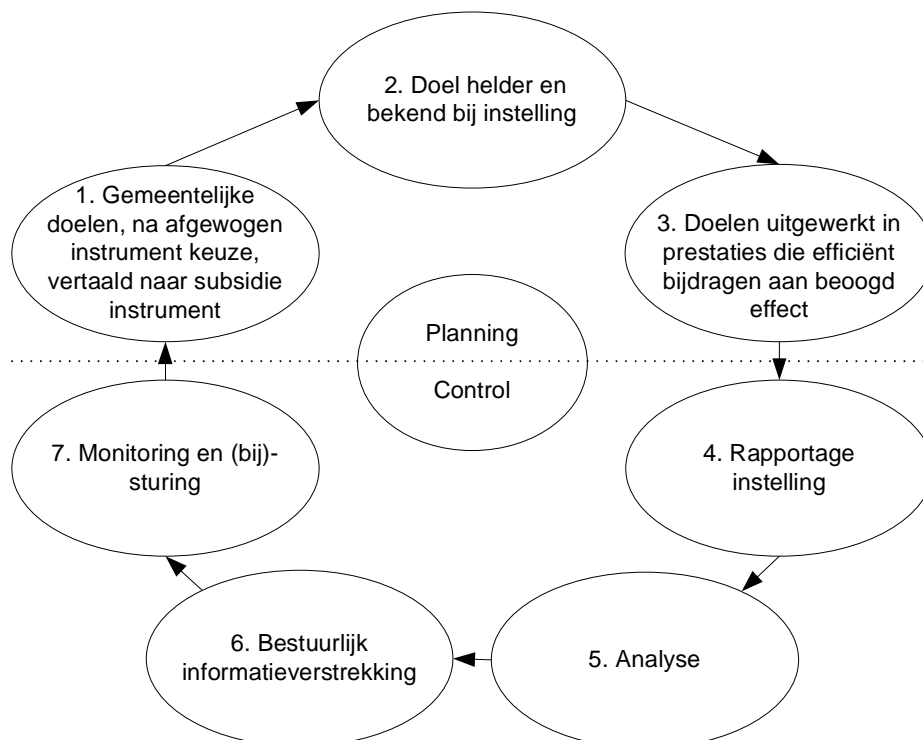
2. Doel helder en bekend bij instelling

1. Gemeentelijke doelen, na afgewogen instrument keuze, vertaald naar subsidie instrument

3. Doelen uitgewerkt in prestaties die efficiënt bijdragen aan beoogd effect

Planning

Control

7. Monitoring en (bij)-sturing

4. Rapportage instelling

6. Bestuurlijk informatieverstrekking

5. Analyse